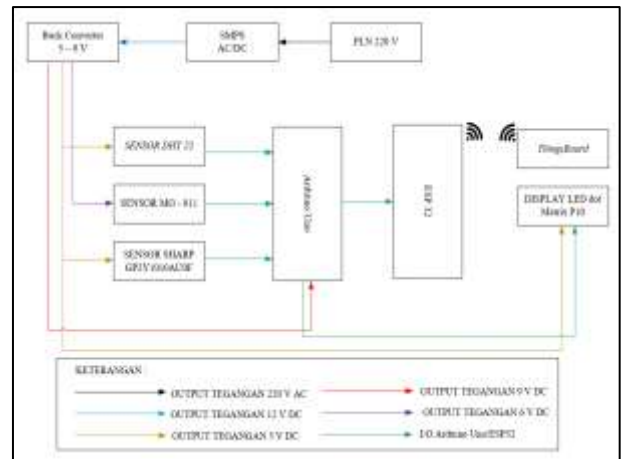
Buck Converter
5 – 8 V

SMPS
AC/DC

PLN 220 V

SENSOR DHT 22

SENSOR MQ - 811

SENSOR SHARP
GP2Y1010AU0F

Arduino Uno

ESP32

ThingsBoard

DISPLAY LED dot
Matrix P10

KETERANGAN :

OUTPUT TEGANGAN 220 V AC

OUTPUT TEGANGAN 12 V DC

OUTPUT TEGANGAN 5 V DC

OUTPUT TEGANGAN 9 V DC

OUTPUT TEGANGAN 6 V DC

I/O Arduino Uno/ESP32